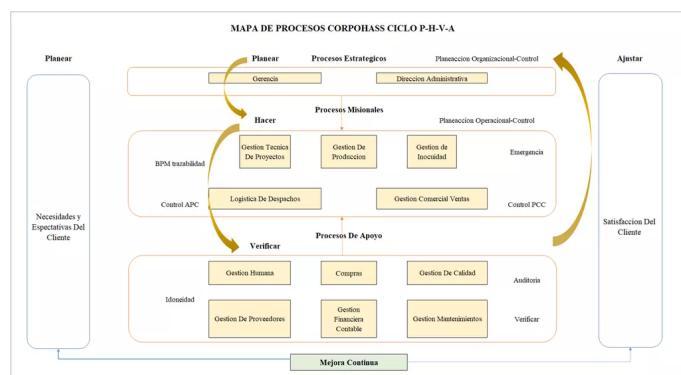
MAPA DE PROCESOS CORPOHASS CICLO P-H-V-A

Planear

Necesidades y Espectativas Del Cliente

Planear

Procesos Estrategicos

Planeaccion Organizacional-Control

Gerencia

Direccion Administrativa

Procesos Misionales

Hacer

Planeaccion Operacional-Control

BPM trazabilidad

Gestion Tecnica De Proyectos

Gestion De Produccion

Gestion de Inocuidad

Emergencia

Control APC

Logistica De Despachos

Gestion Comercial Ventas

Control PCC

Procesos De Apoyo

Verificar

Gestion Humana

Compras

Gestion De Calidad

Auditoria

Idoneidad

Gestion De Proveedores

Gestion Financiera Contable

Gestion Mantenimientos

Verificar

Ajustar

Satisfaccion Del Cliente

Mejora Continua